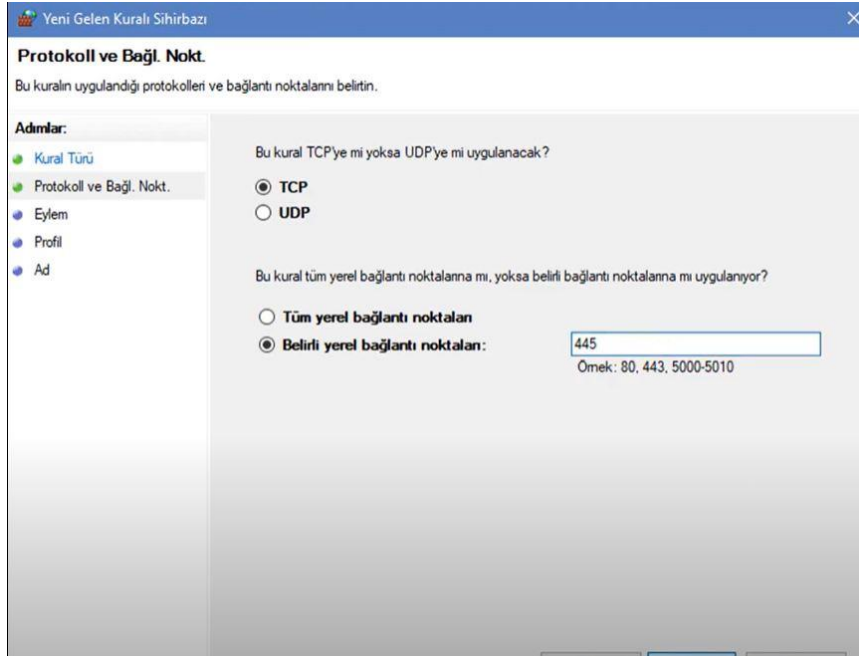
Yeni Gelen Kuralı Sihirbazı

Protokoll ve Bağl. Nokt.

Bu kuralın uygulandığı protokolleri ve bağlantı noktalarını belirtin.

Adımlar:
Kural Türü
Protokoll ve Bağl. Nokt.
Eylem
Profil
Ad

Bu kural TCP'ye mi yoksa UDP'ye mi uygulanacak?

TCP
UDP

Bu kural tüm yerel bağlantı noktalarına mı, yoksa belirli bağlantı noktalarına mı uygulanıyor?

Tüm yerel bağlantı noktaları
Belirli yerel bağlantı noktaları:
445
Örnek: 80, 443, 5000-5010